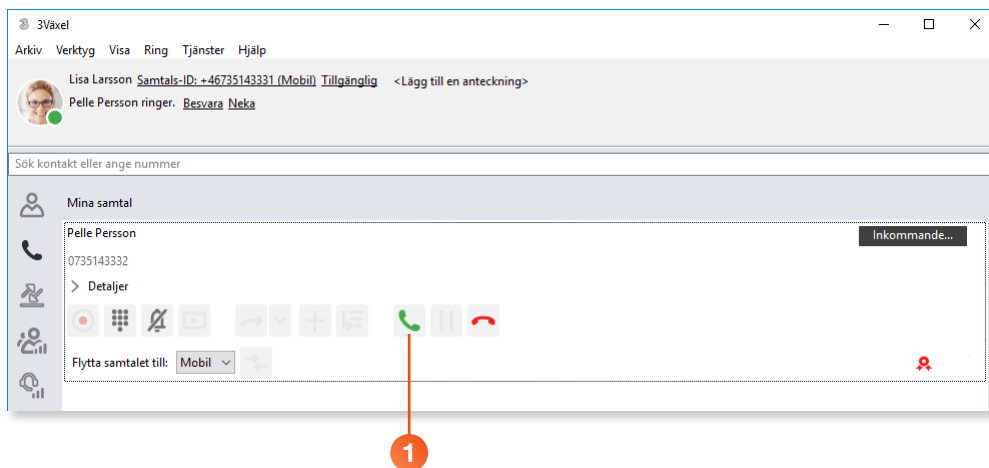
3Växel

Arkiv Verktyg Visa Ring Tjänster Hjälp

Lisa Larsson Samtals-ID: +46735143331 (Mobil) Tillgänglig <Lägg till en anteckning>

Pelle Persson ringer. Besvara Neka

Sök kontakt eller ange nummer

Mina samtal

Pelle Persson

Inkommande...

0735143332

Detaljer

Flytta samtalet till: Mobil

1